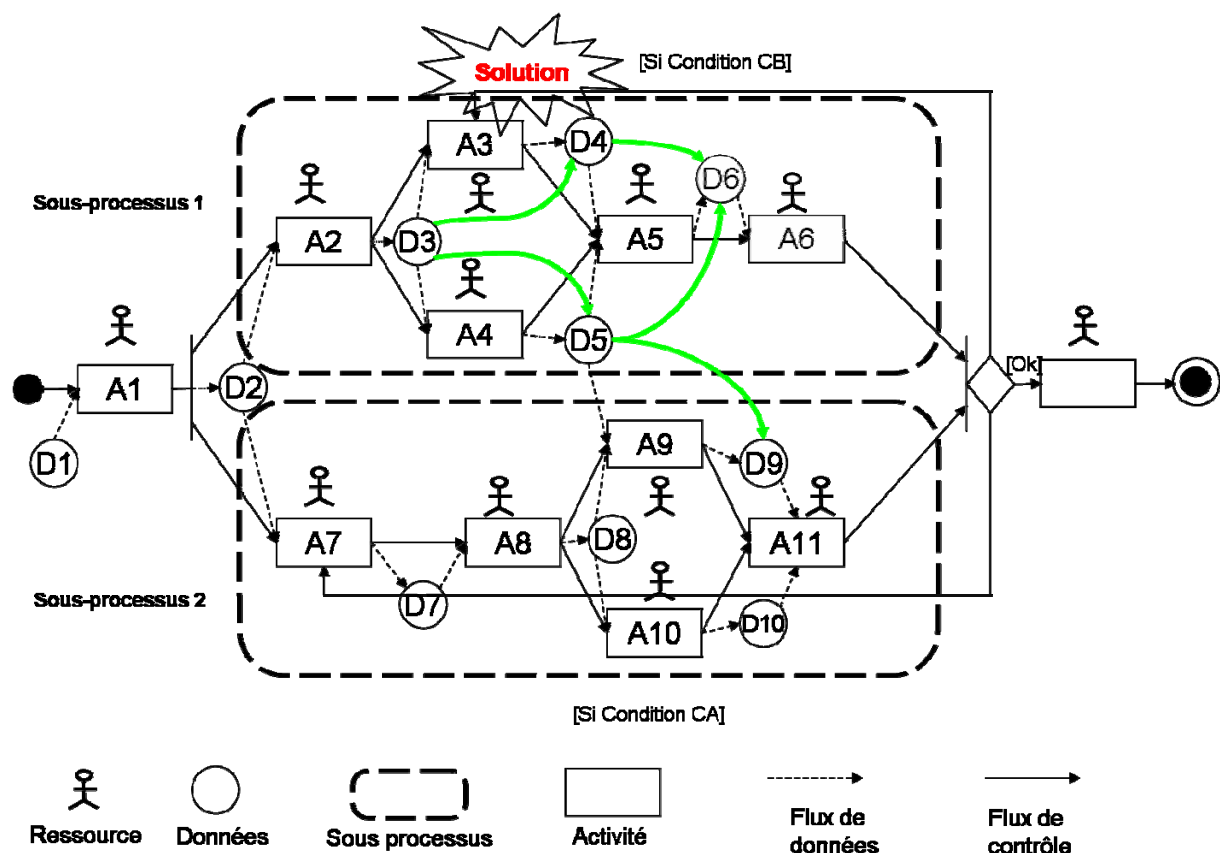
Solution

[Si Condition CB]

Sous-processus 1

A3
D4
D6
A2
D3
A5
A6
A4
D5
A1
D2
[Ok]
D1
A9
D9
A7
A8
D8
A11
Sous-processus 2
D7
A10
D10

[Si Condition CA]

Ressource
Données
Sous processus
Activité
Flux de données
Flux de contrôle